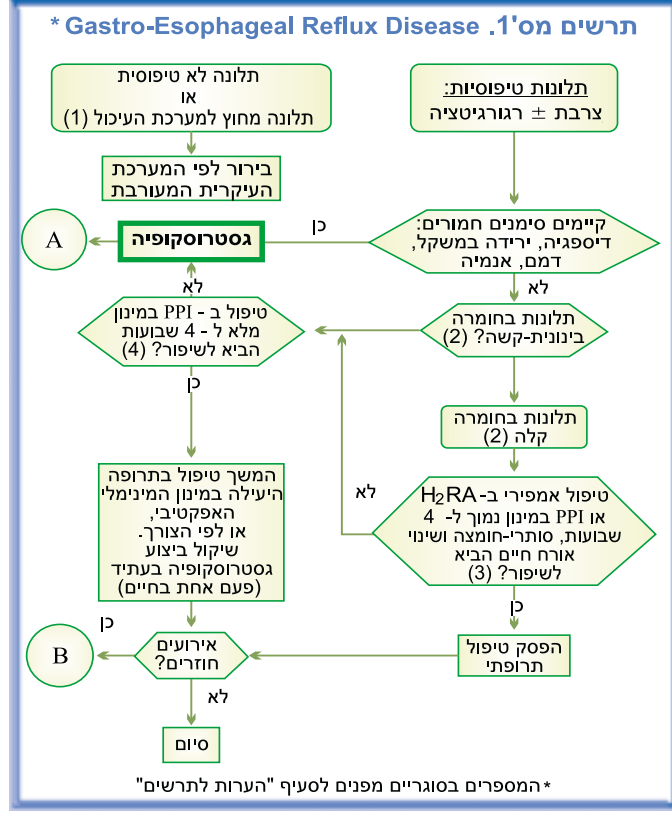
תרשים מס'1. Gastro-Esophageal Reflux Disease *

תלונות טיפוסיות:
צרבת ± רגורגיטציה

תלונה לא טיפוסית
או
תלונה מחוץ למערכת העיכול (1)

בירור לפי המערכת העיקרית המעורבת

קיימים סימנים חמורים: דיספגיה, ירידה במשקל, דמם, אנמיה

כן

גסטרוסקופיה

A

לא

תלונות בחומרה בינונית-קשה? (2)

טיפול ב - PPI במינון מלא ל - 4 שבועות הביא לשיפור? (4)

לא

כן

תלונות בחומרה קלה (2)

לא

טיפול אמפירי ב-$H_2RA$ או PPI במינון נמוך ל- 4 שבועות, סותרי-חומצה ושינוי אורח חיים הביא לשיפור? (3)

המשך טיפול בתרופה היעילה במינון המינימלי האפקטיבי, או לפי הצורך. שיקול ביצוע גסטרוסקופיה בעתיד (פעם אחת בחיים)

כן

הפסק טיפול תרופתי

אירועים חוזרים?

כן

B

לא

סיום

* המספרים בסוגריים מפנים לסעיף "הערות לתרשים"